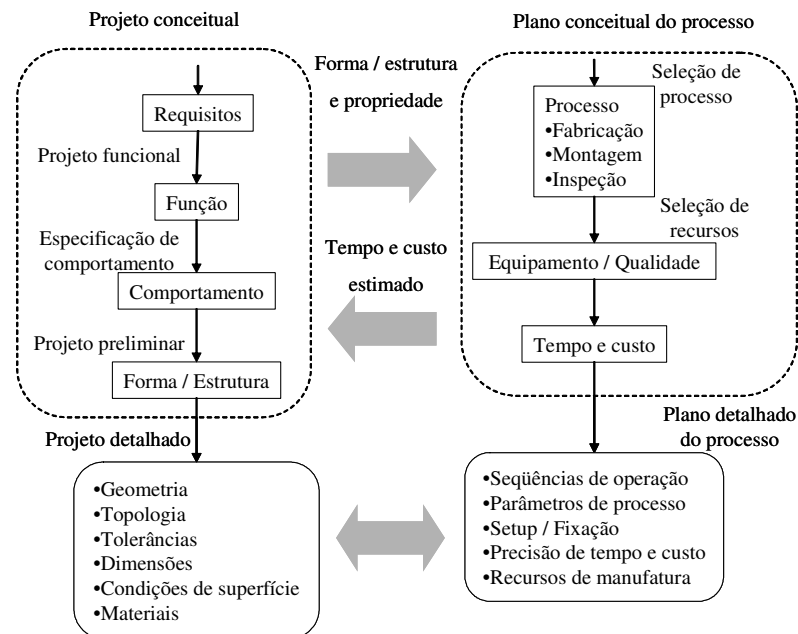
Projeto conceitual

Requisitos

Projeto funcional

Função

Especificação de comportamento

Comportamento

Projeto preliminar

Forma / Estrutura

Forma / estrutura e propriedade

Tempo e custo estimado

Plano conceitual do processo

Seleção de processo

Processo
•Fabricação
•Montagem
•Inspeção

Seleção de recursos

Equipamento / Qualidade

Tempo e custo

Projeto detalhado

•Geometria
•Topologia
•Tolerâncias
•Dimensões
•Condições de superfície
•Materiais

Plano detalhado do processo

•Seqüências de operação
•Parâmetros de processo
•Setup / Fixação
•Precisão de tempo e custo
•Recursos de manufatura